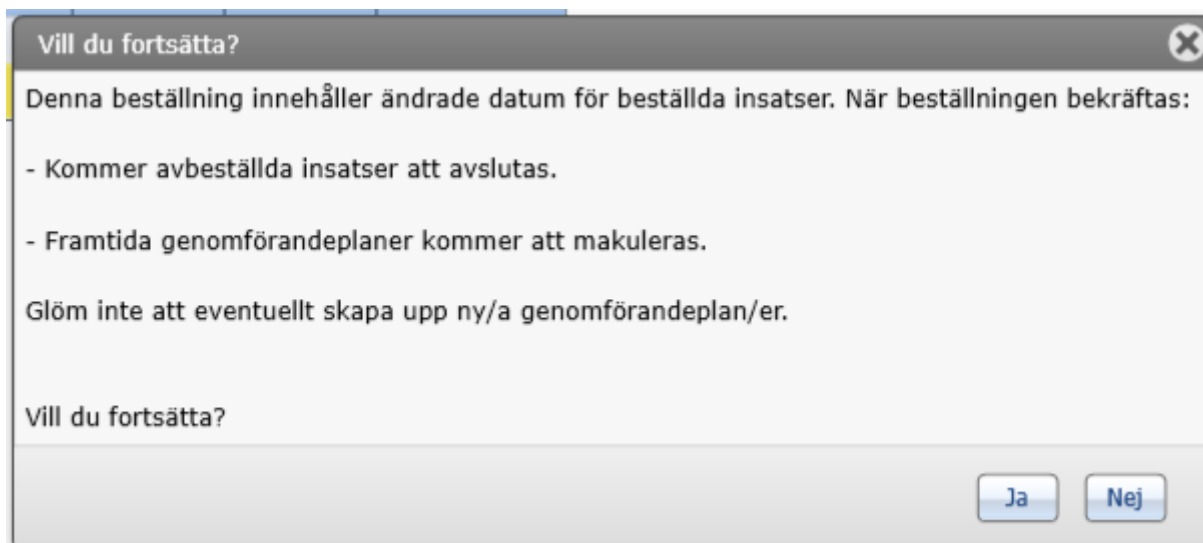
Vill du fortsätta?

Denna beställning innehåller ändrade datum för beställda insatser. När beställningen bekräftas:

- Kommer avbeställda insatser att avslutas.

- Framtida genomförandeplaner kommer att makuleras.

Glöm inte att eventuellt skapa upp ny/a genomförandeplan/er.

Vill du fortsätta?

Ja

Nej